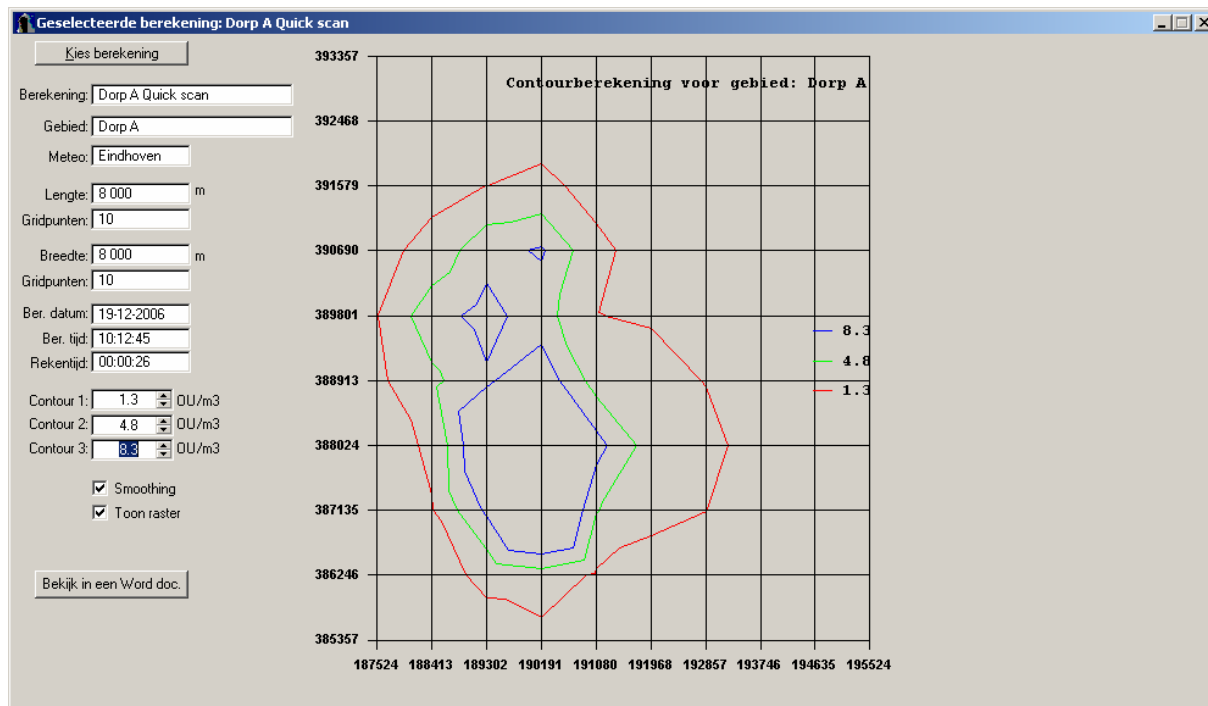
Geselecteerde berekening: Dorp A Quick scan

Kies berekening

Berekening: Dorp A Quick scan

Gebied: Dorp A

Meteo: Eindhoven

Lengte: 8 000 m

Gridpunten: 10

Breedte: 8 000 m

Gridpunten: 10

Ber. datum: 19-12-2006

Ber. tijd: 10:12:45

Rekentijd: 00:00:26

Contour 1: 1.3 OU/m3

Contour 2: 4.8 OU/m3

Contour 3: 8.3 OU/m3

Smoothing

Toon raster

Bekijk in een Word doc.

Contourberekening voor gebied: Dorp A

393357
392468
391579
390690
389801
388913
388024
387135
386246
385357

187524 188413 189302 190191 191080 191968 192857 193746 194635 195524

8.3
4.8
1.3